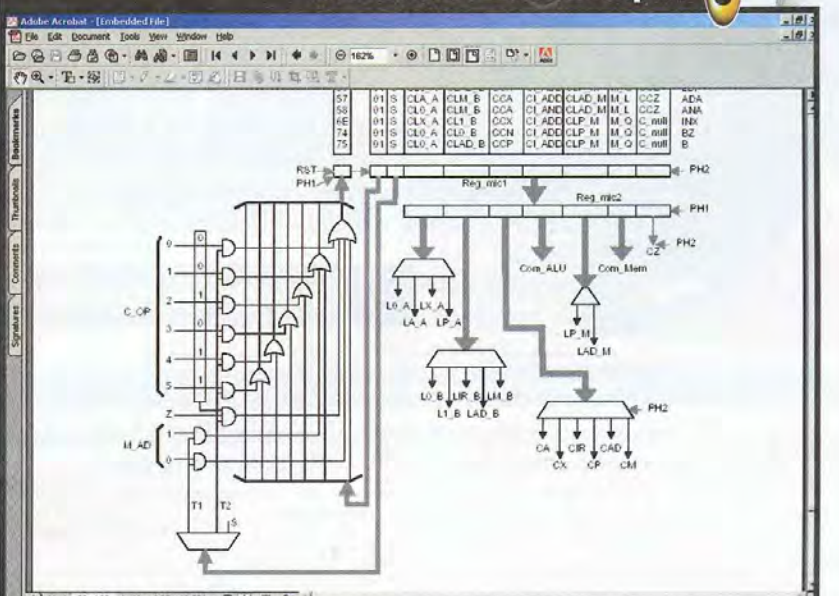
Adobe Acrobat - [Embedded File]

File Edit Document Tools View Window Help

162%

Bookmarks Thumbnails Comments Signatures

| 57 | 01 | S | CLA_A | CLM_B | CCA | CI_ADD | CLAD_M | M_L | CCZ | ADA |
|---|---|---|---|---|---|---|---|---|---|---|
| 58 | 01 | S | CL0_A | CLM_B | CCA | CI_AND | CLAD_M | M_L | CCZ | ANA |
| 6E | 01 | S | CLX_A | CL1_B | CCX | CI_ADD | CLP_M | M_Q | C_null | INX |
| 74 | 01 | S | CL0_A | CL0_B | CCN | CI_ADD | CLP_M | M_Q | C_null | BZ |
| 75 | 01 | S | CL0_A | CLAD_B | CCP | CI_ADD | CLP_M | M_Q | C_null | B |

RST
PH1
Reg_mic1
PH2
Reg_mic2
PH1
PH2
CZ
Com_ALU
Com_Mem
C_OP
0
1
2
3
4
5
0
0
1
1
0
1
L0_A LX_A
LA_A LP_A
LP_M
LAD_M
L0_B LIR_B LM_B
L1_B LAD_B
PH2
CA CIR CAD
CX CP CM
Z
M_AD
1
0
T1 T2
S